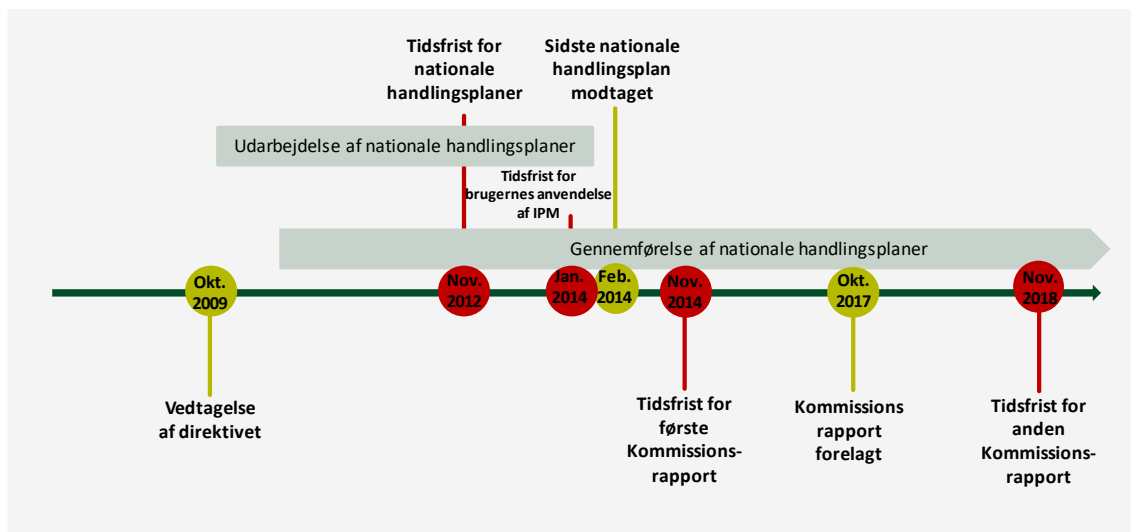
Tidsfrist for nationale handlingsplaner

Sidste nationale handlingsplan modtaget

Udarbejdelse af nationale handlingsplaner

Tidsfrist for brugernes anvendelse af IPM

Gennemførelse af nationale handlingsplaner

Okt. 2009

Nov. 2012

Jan. 2014

Feb. 2014

Nov. 2014

Okt. 2017

Nov. 2018

Vedtagelse af direktivet

Tidsfrist for første Kommissions-rapport

Kommissions rapport forelagt

Tidsfrist for anden Kommissions-rapport